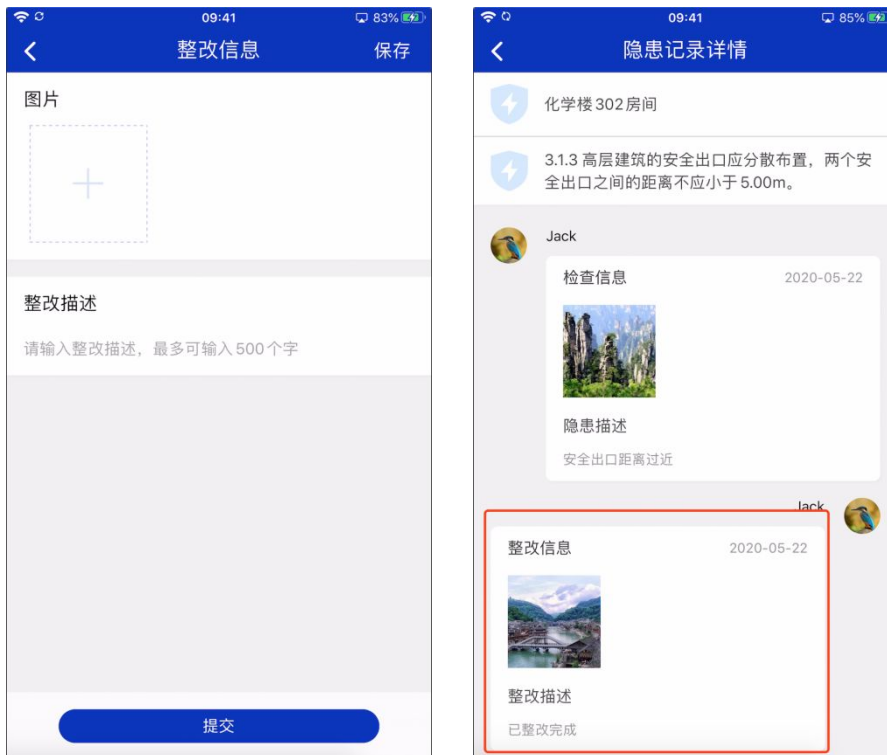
09:41
83%
整改信息
保存
图片
+
整改描述
请输入整改描述，最多可输入500个字
提交

09:41
85%
隐患记录详情
化学楼302房间
3.1.3 高层建筑的安全出口应分散布置，两个安全出口之间的距离不应小于5.00m。
Jack
检查信息
2020-05-22
隐患描述
安全出口距离过近
Jack
整改信息
2020-05-22
整改描述
已整改完成